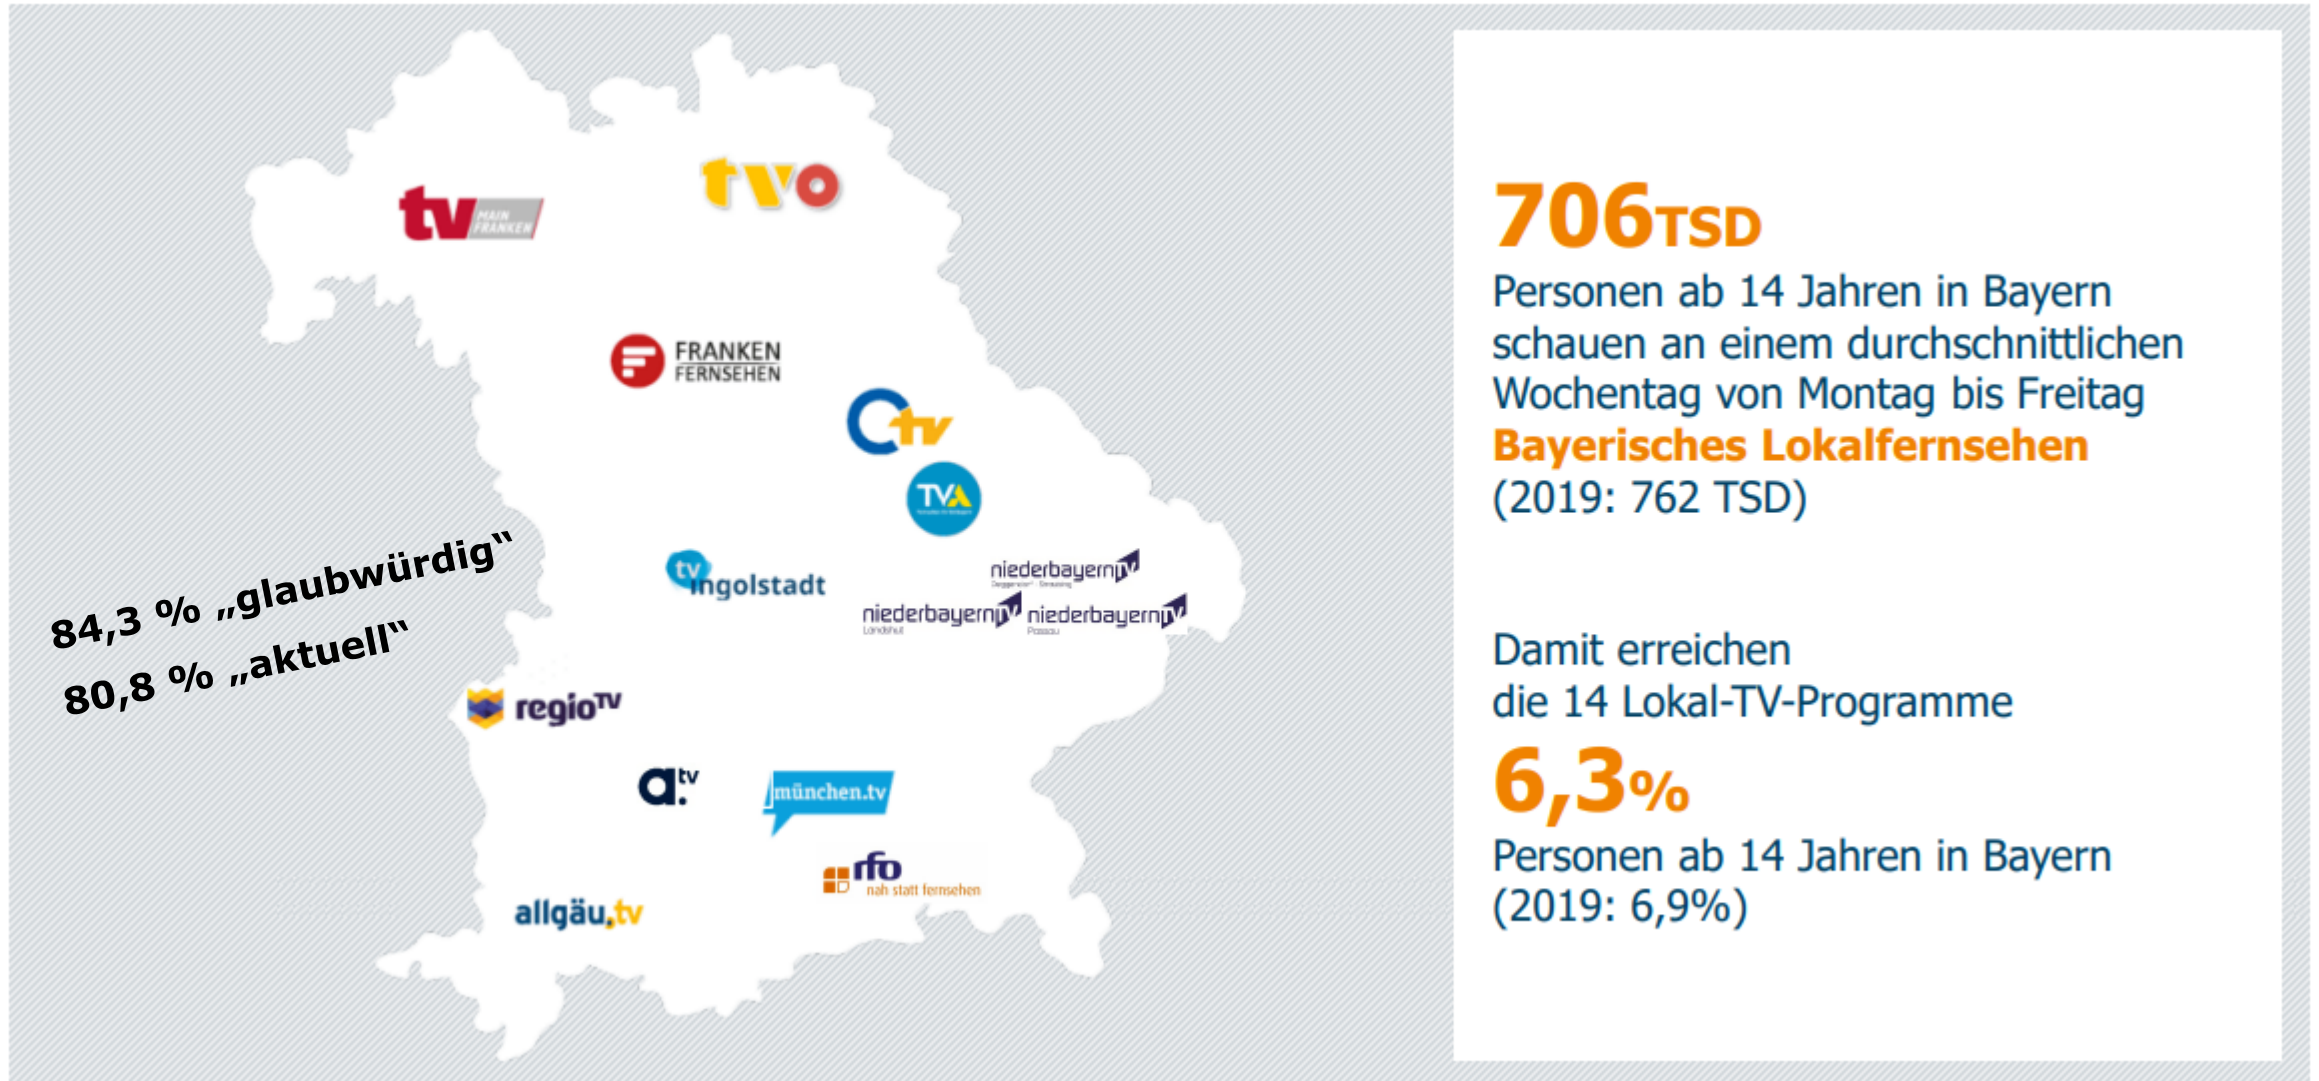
tv MAIN FRANKEN

tvo

FRANKEN FERNSEHEN

Otv

TVA

tv ingolstadt

niederbayern tv

niederbayern tv
Landshut

niederbayern tv
Passau

84,3 % „glaubwürdig"
80,8 % „aktuell"

regio TV

a.tv

münchen.tv

rfo
nah statt fernsehen

allgäu.tv

706TSD
Personen ab 14 Jahren in Bayern schauen an einem durchschnittlichen Wochentag von Montag bis Freitag
Bayerisches Lokalfernsehen
(2019: 762 TSD)

Damit erreichen
die 14 Lokal-TV-Programme
6,3%
Personen ab 14 Jahren in Bayern
(2019: 6,9%)